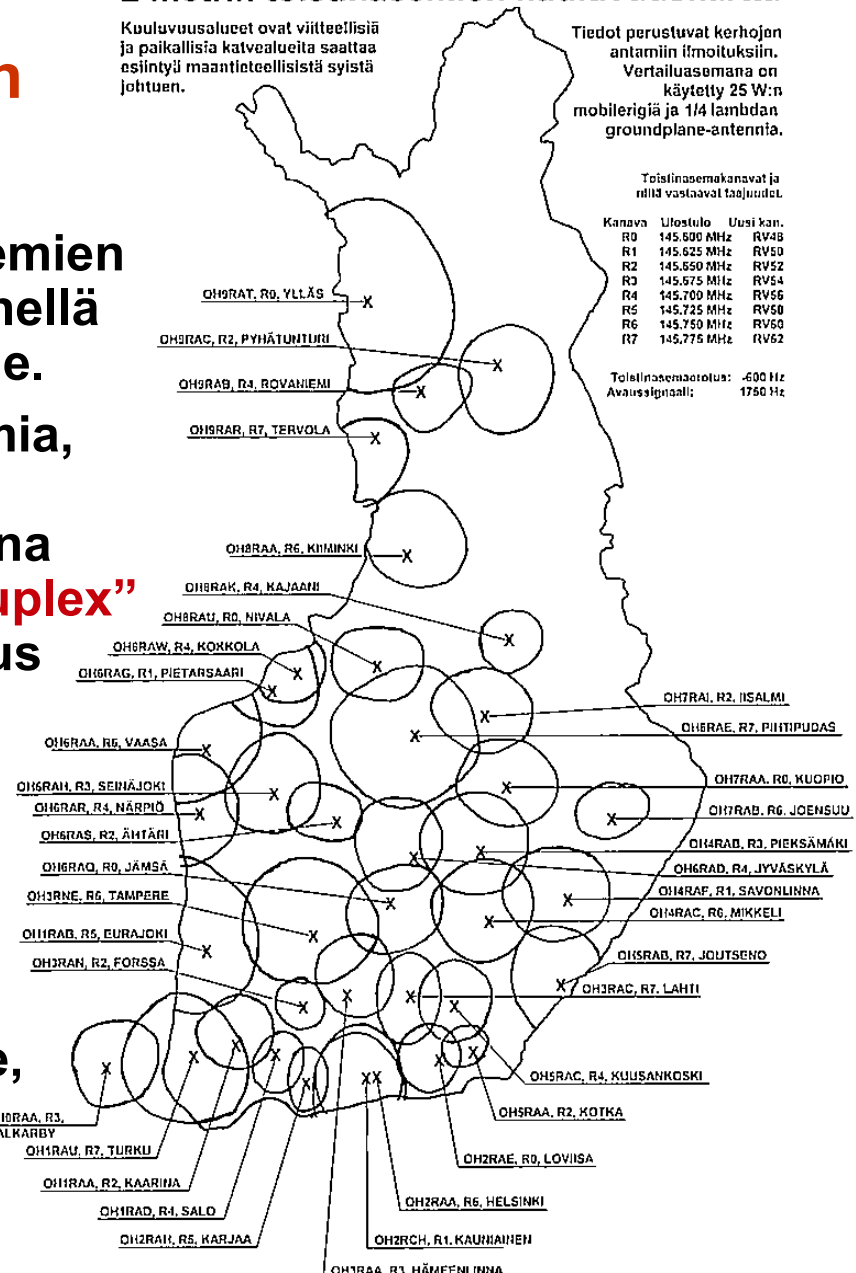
n

emien
nellä
e.
nia,

na
uplex”
us

e,

Kuuluvuusalueet ovat viitteellisiä ja paikallisia katvealueita saattaa esiintyä maantieteellisistä syistä johtuen.

Tiedot perustuvat kerhojen antamiin ilmoituksiin. Vertailuasemana on käytetty 25 W:n mobilerigiä ja 1/4 lambdan groundplane-antennia.

Toistinasemakanavat ja niitä vastaavat taajuudet.

| Kanava | Ulostulo | Uusi kan. |
|---|---|---|
| R0 | 145.600 MHz | RV48 |
| R1 | 145.625 MHz | RV50 |
| R2 | 145.650 MHz | RV52 |
| R3 | 145.675 MHz | RV54 |
| R4 | 145.700 MHz | RV56 |
| R5 | 145.725 MHz | RV58 |
| R6 | 145.750 MHz | RV60 |
| R7 | 145.775 MHz | RV62 |

Toistinasemaerotus: -600 Hz
Avaussignaali: 1750 Hz

OH9RAT, R0, YLLÄS
OH9RAC, R2, PYHÄTUNTURI
OH9RAB, R4, ROVANIEMI
OH9RAR, R7, TERVOLA
OH8RAA, R6, KIIMINKI
OH8RAK, R4, KAJAANI
OH8RAU, R0, NIVALA
OH6RAW, R4, KOKKOLA
OH6RAG, R1, PIETARSAARI
OH7RAI, R2, IISALMI
OH6RAE, R7, PIHTIPUDAS
OH6RAA, R5, VAASA
OH6RAH, R3, SEINÄJOKI
OH6RAR, R4, NÄRPIÖ
OH6RAS, R2, ÄHTÄRI
OH7RAA, R0, KUOPIO
OH7RAB, R6, JOENSUU
OH4RAB, R3, PIEKSÄMÄKI
OH6RAD, R4, JYVÄSKYLÄ
OH4RAF, R1, SAVONLINNA
OH4RAC, R6, MIKKELI
OH6RAQ, R0, JÄMSÄ
OH3RNE, R6, TAMPERE
OH1RAB, R5, EURAJOKI
OH3RAN, R2, FORSSA
OH5RAB, R7, JOUTSENO
OH3RAC, R7, LAHTI
OH5RAC, R4, KUUSANKOSKI
OH5RAA, R2, KOTKA
OH2RAE, R0, LOVIISA
OH2RAA, R6, HELSINKI
OH2RCH, R1, KAUNIAINEN
OH3RAA, R3, HÄMEENLINNA
OH2RAH, R5, KARJAA
OH1RAD, R4, SALO
OH1RAA, R2, KAARINA
OH1RAU, R7, TURKU
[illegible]H0RAA, R3, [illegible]ALKARBY